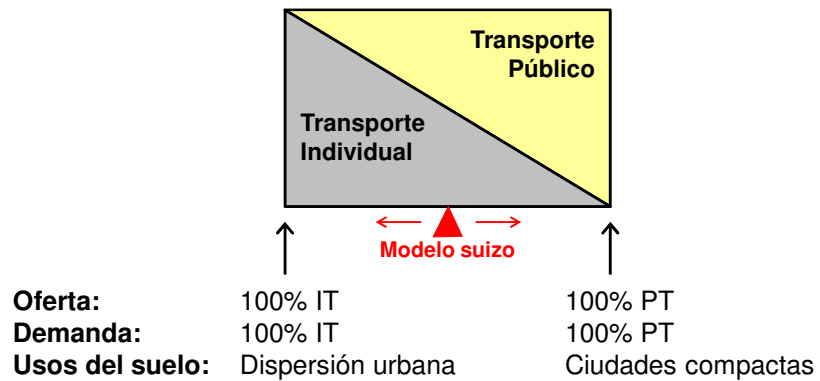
Transporte Público

Transporte Individual

Modelo suizo

| | | |
|---|---|---|
| **Oferta:** | 100% IT | 100% PT |
| **Demanda:** | 100% IT | 100% PT |
| **Usos del suelo:** | Dispersión urbana | Ciudades compactas |